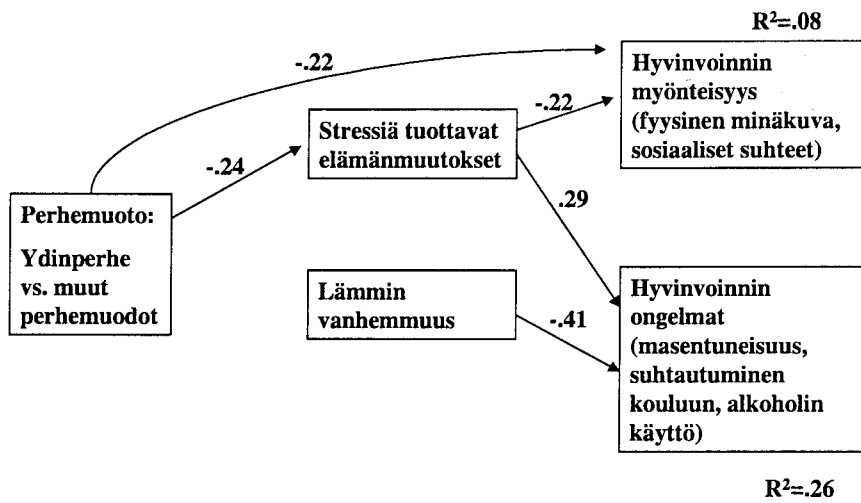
$R^2$=.08

-.22

Hyvinvoinnin myönteisyys (fyysinen minäkuva, sosiaaliset suhteet)

-.22

Stressiä tuottavat elämänmuutokset

-.24

Perhemuoto:

Ydinperhe vs. muut perhemuodot

.29

Lämmin vanhemmuus

-.41

Hyvinvoinnin ongelmat (masentuneisuus, suhtautuminen kouluun, alkoholin käyttö)

$R^2$=.26